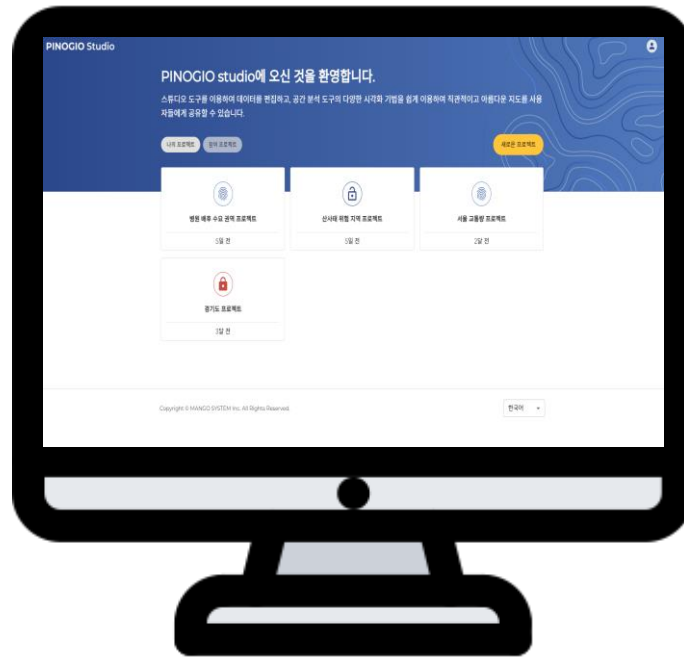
PINOGIO Studio

PINOGIO studio에 오신 것을 환영합니다.

스튜디오 도구를 이용하여 데이터를 편집하고, 공간 분석 도구의 다양한 시각화 기법을 쉽게 이용하여 직관적이고 아름다운 지도를 사용자들에게 공유할 수 있습니다.

나의 프로젝트 | 참여 프로젝트

새로운 프로젝트

병원 배후 수요 권역 프로젝트
5일 전

산사태 위험 지역 프로젝트
5일 전

서울 교통량 프로젝트
2달 전

경기도 프로젝트
1달 전

Copyright © MANGO SYSTEM Inc. All Rights Reserved.

한국어